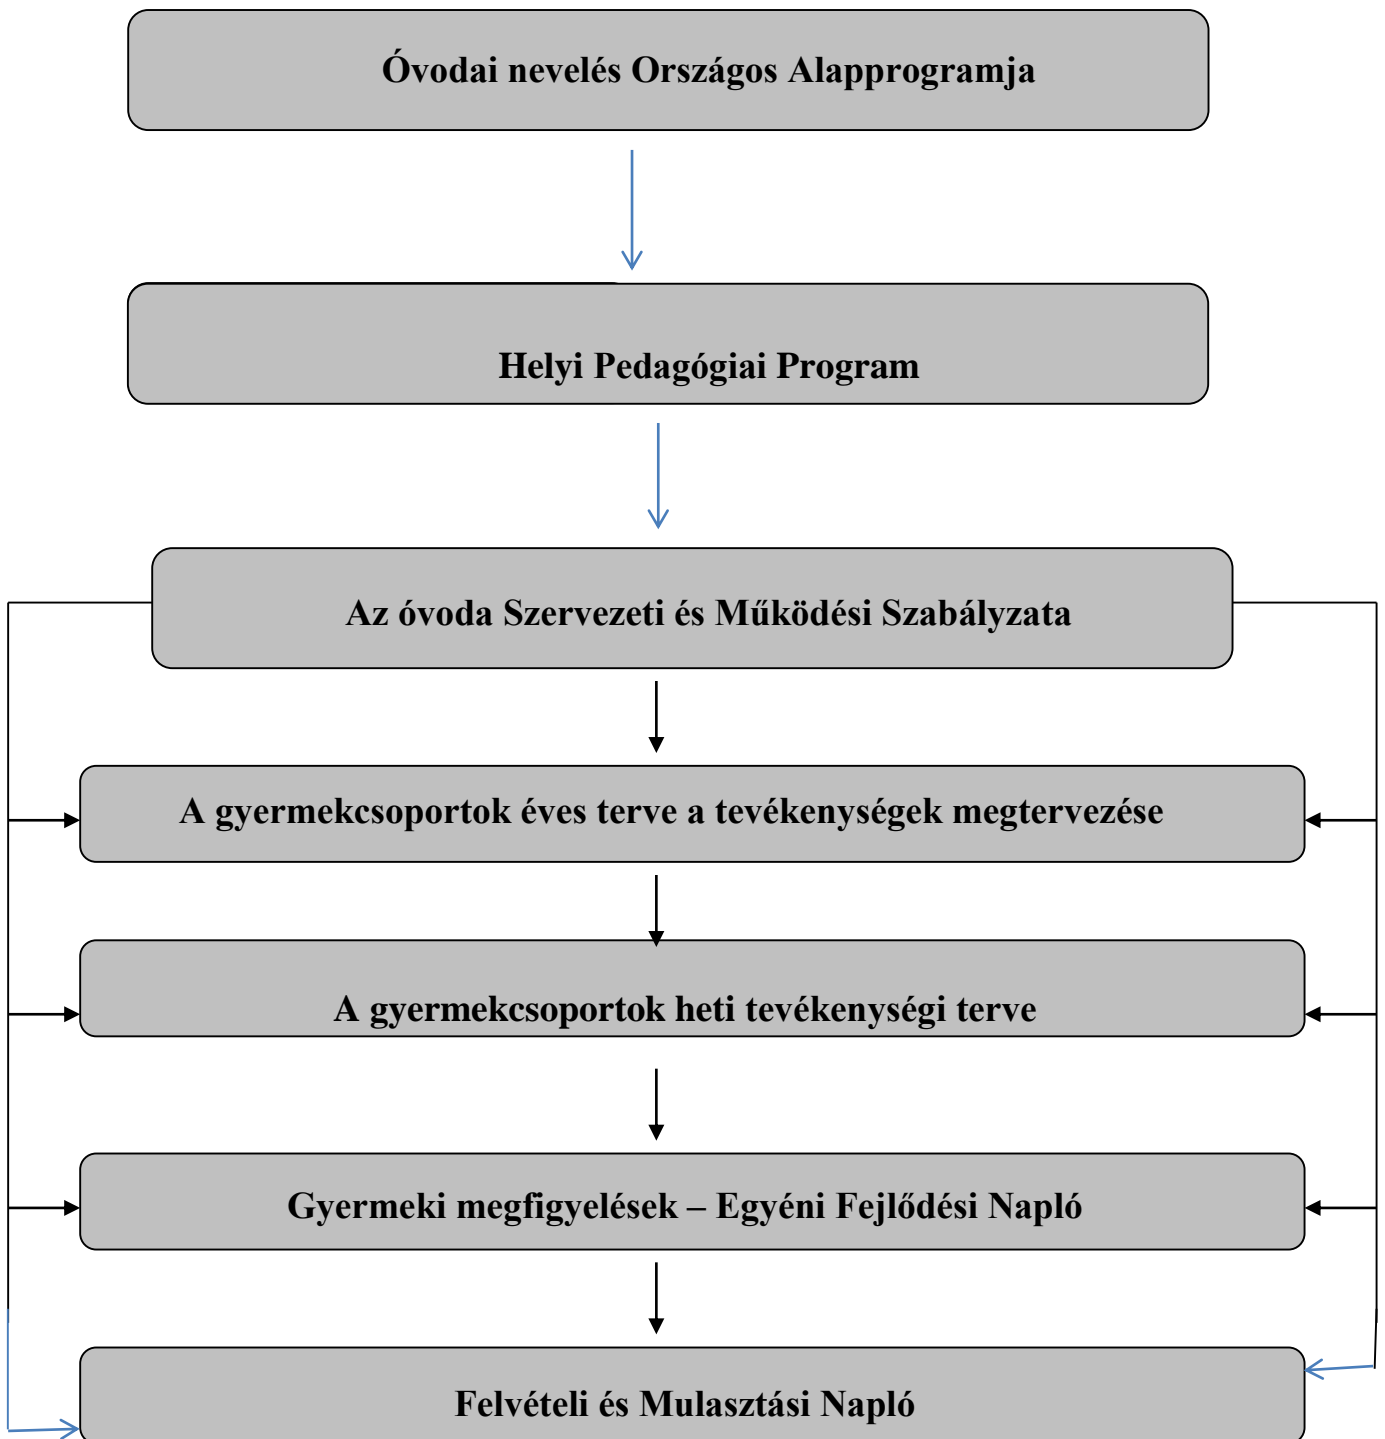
Óvodai nevelés Országos Alapprogramja

Helyi Pedagógiai Program

Az óvoda Szervezeti és Működési Szabályzata

A gyermekcsoportok éves terve a tevékenységek megtervezése

A gyermekcsoportok heti tevékenységi terve

Gyermeki megfigyelések – Egyéni Fejlődési Napló

Felvételi és Mulasztási Napló